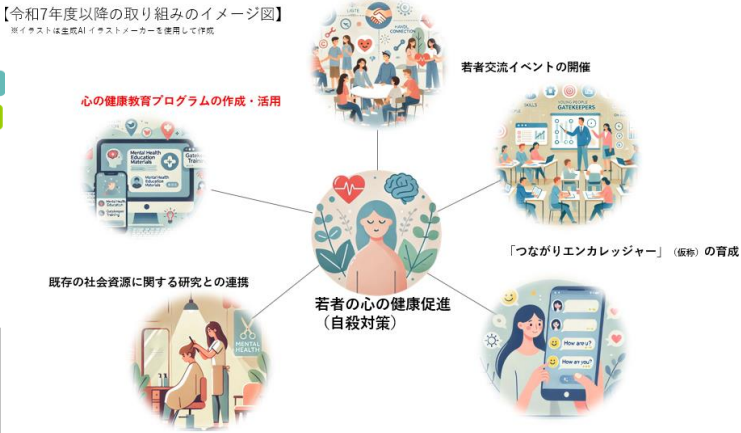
【令和7年度以降の取り組みのイメージ図】
※イラストは生成AI イラストメーカーを使用して作成

若者交流イベントの開催

心の健康教育プログラムの作成・活用

Mental Health Education Materials

Gatekeeper Training

YOUNG PEOPLE GATEKEEPERS

「つながりエンカレッジャー」（仮称）の育成

既存の社会資源に関する研究との連携

若者の心の健康促進
（自殺対策）

MENTAL HEALTH

How are u?

How are you?